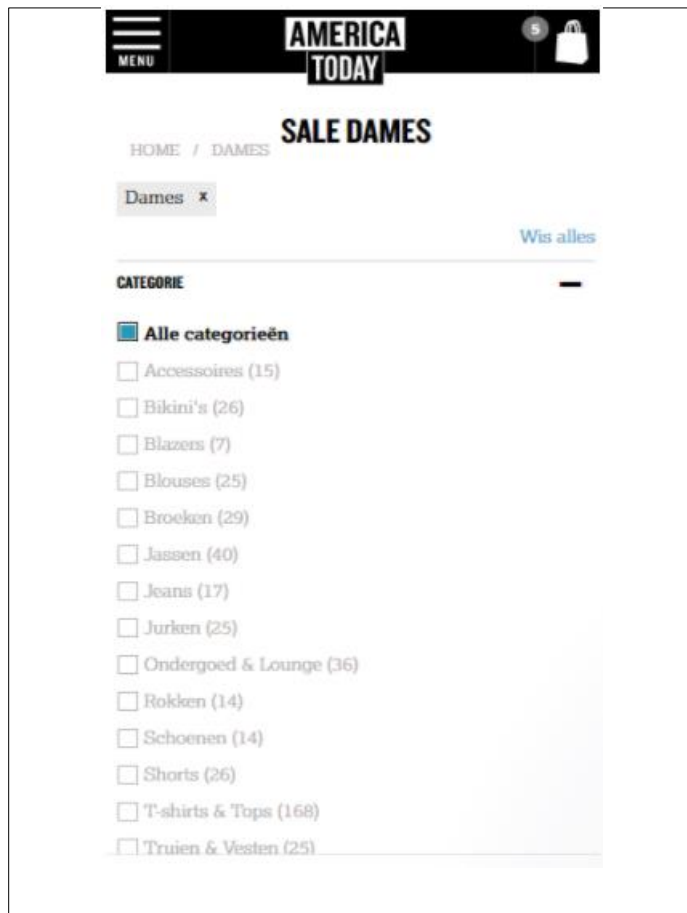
MENU

AMERICA TODAY

5

HOME / DAMES

SALE DAMES

Dames ×

Wis alles

CATEGORIE

Alle categorieën

Accessoires (15)

Bikini's (26)

Blazers (7)

Blouses (25)

Broeken (29)

Jassen (40)

Jeans (17)

Jurken (25)

Ondergoed & Lounge (36)

Rokken (14)

Schoenen (14)

Shorts (26)

T-shirts & Tops (168)

Truien & Vesten (25)